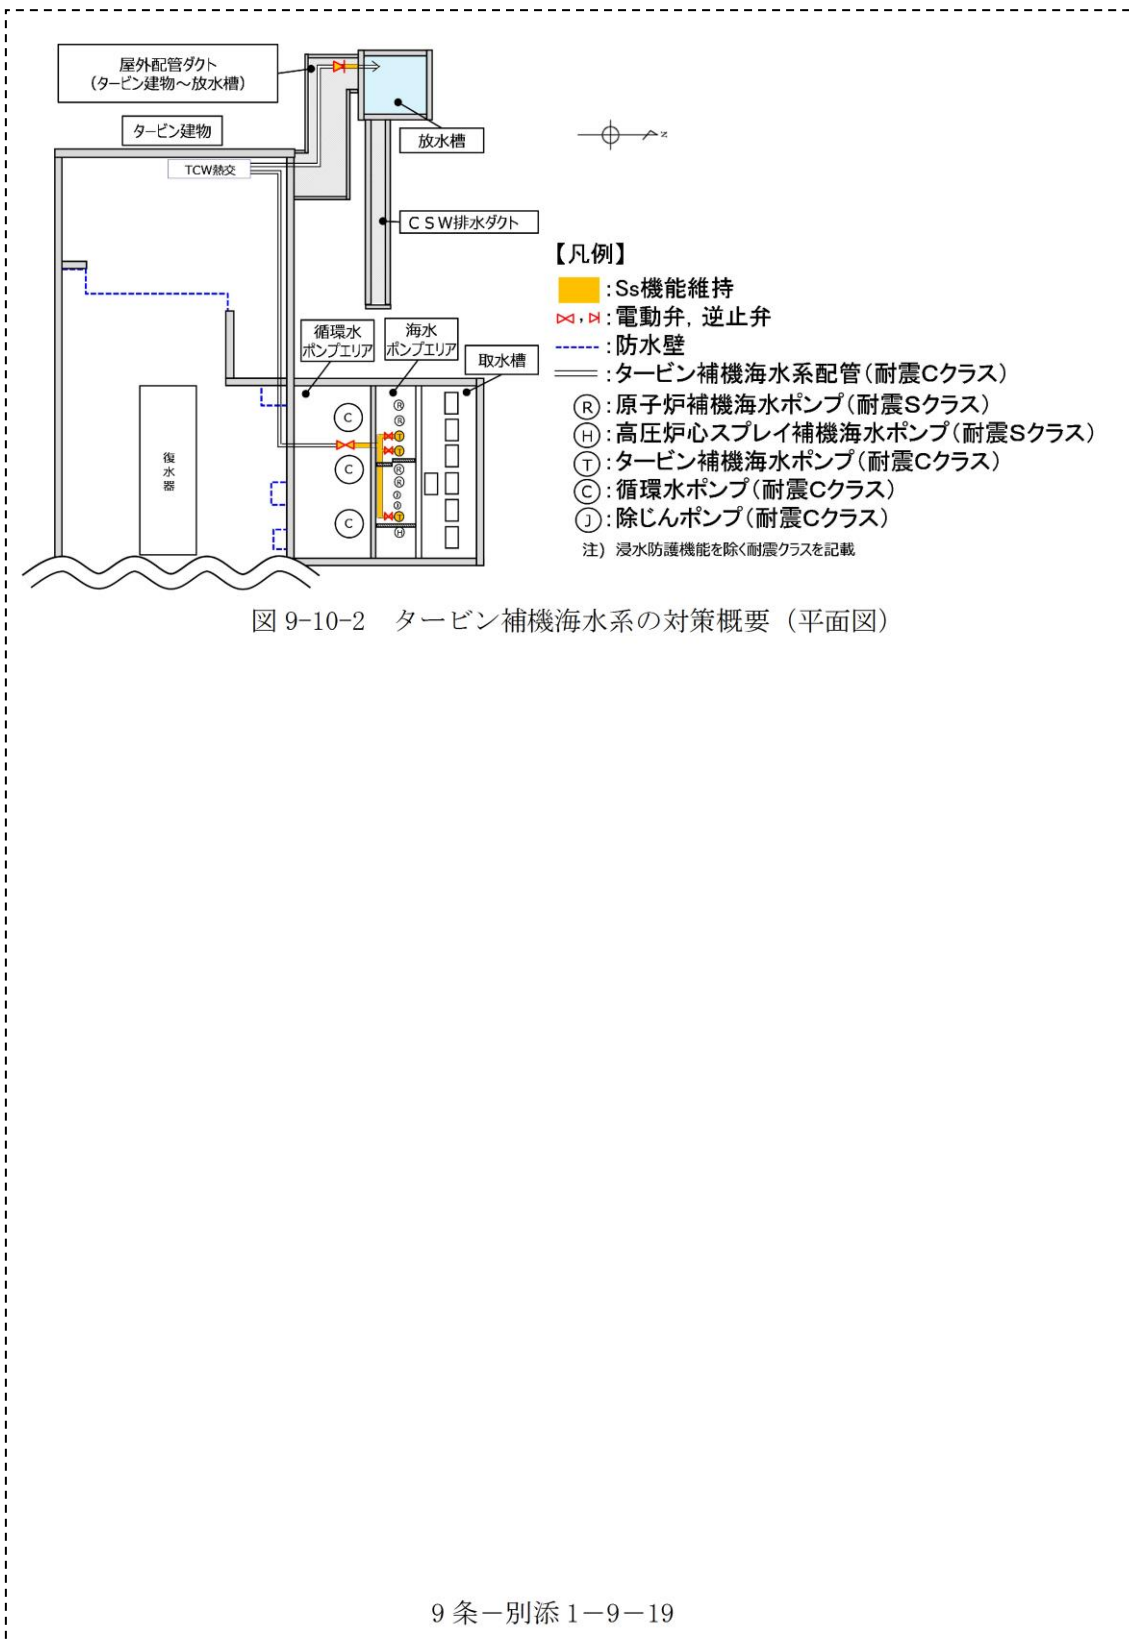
屋外配管ダクト
(タービン建物～放水槽)

タービン建物

放水槽

TCW熱交

CSW排水ダクト

循環水ポンプエリア

海水ポンプエリア

取水槽

C
C
C

R
R
T
T
R
R
J
J
T
H

復水器

【凡例】
:Ss機能維持
:電動弁, 逆止弁
:防水壁
:タービン補機海水系配管(耐震Cクラス)
R:原子炉補機海水ポンプ(耐震Sクラス)
H:高圧炉心スプレイ補機海水ポンプ(耐震Sクラス)
T:タービン補機海水ポンプ(耐震Cクラス)
C:循環水ポンプ(耐震Cクラス)
J:除じんポンプ(耐震Cクラス)
注) 浸水防護機能を除く耐震クラスを記載

図 9-10-2 タービン補機海水系の対策概要(平面図)

9条-別添1-9-19